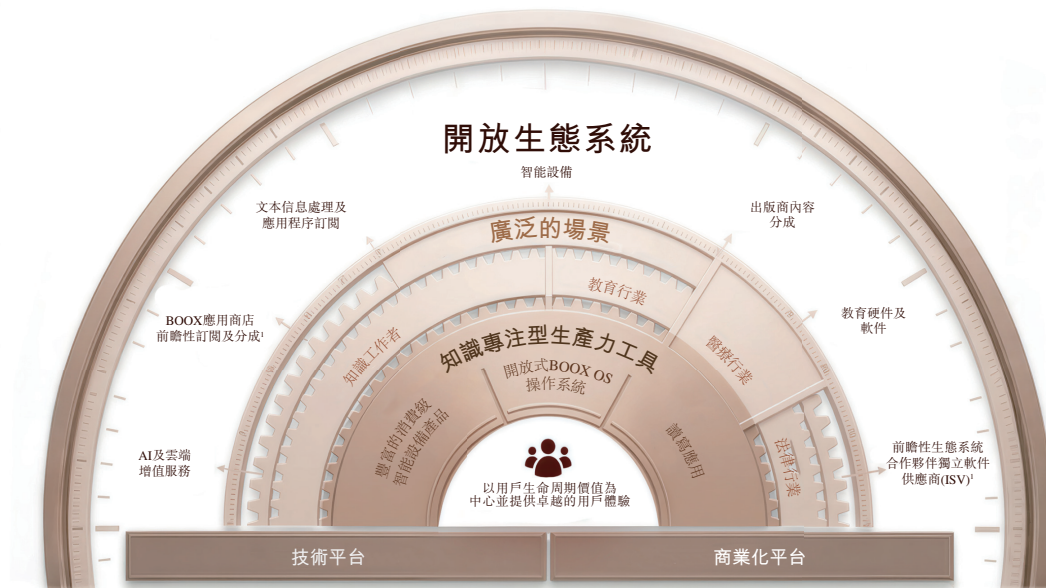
開放生態系統

智能設備

文本信息處理及應用程序訂閱

出版商內容分成

BOOX應用商店前瞻性訂閱及分成¹

教育硬件及軟件

AI及雲端增值服務

前瞻性生態系統合作夥伴獨立軟件供應商(ISV)¹

廣泛的場景

教育行業

知識工作者

醫療行業

法律行業

知識專注型生產力工具

開放式BOOX OS操作系統

豐富的消費級智能設備產品

讀寫應用

以用戶生命周期價值為中心並提供卓越的用戶體驗

技術平台

商業化平台